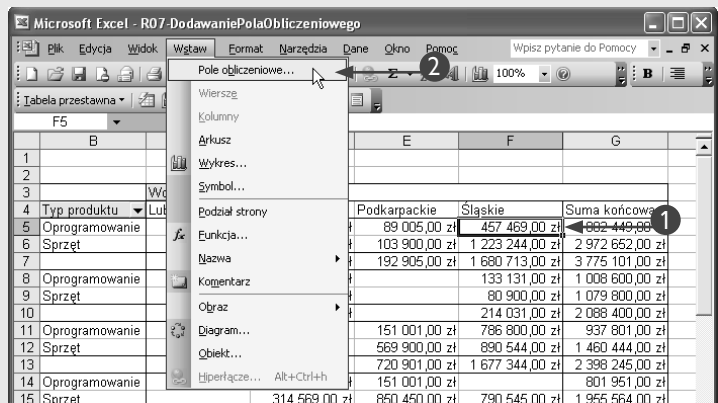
Microsoft Excel - R07-DodawaniePolaObliczeniowego

Plik Edycja Widok Wstaw Format Narzędzia Dane Okno Pomoc

Wpisz pytanie do Pomocy

100%

B

Tabela przestawna

F5

Pole obliczeniowe...
Wiersze
Kolumny
Arkusz
Wykres...
Symbol...
Podział strony
Funkcja...
Nazwa
Komentarz
Obraz
Diagram...
Obiekt...
Hiperłącze... Alt+Ctrl+h

2

1

| | B | | E | F | G |
|---|---|---|---|---|---|
| 1 | | | | | |
| 2 | | | | | |
| 3 | | Wo | | | |
| 4 | Typ produktu | Lub | Podkarpackie | Śląskie | Suma końcowa |
| 5 | Oprogramowanie | | 89 005,00 zł | 457 469,00 zł | 1 802 449,00 |
| 6 | Sprzęt | | 103 900,00 zł | 1 223 244,00 zł | 2 972 652,00 zł |
| 7 | | | 192 905,00 zł | 1 680 713,00 zł | 3 775 101,00 zł |
| 8 | Oprogramowanie | | | 133 131,00 zł | 1 008 600,00 zł |
| 9 | Sprzęt | | | 80 900,00 zł | 1 079 800,00 zł |
| 10 | | | | 214 031,00 zł | 2 088 400,00 zł |
| 11 | Oprogramowanie | | 151 001,00 zł | 786 800,00 zł | 937 801,00 zł |
| 12 | Sprzęt | | 569 900,00 zł | 890 544,00 zł | 1 460 444,00 zł |
| 13 | | | 720 901,00 zł | 1 677 344,00 zł | 2 398 245,00 zł |
| 14 | Oprogramowanie | | 151 001,00 zł | | 801 951,00 zł |
| 15 | Sprzęt | 314 569,00 zł | 850 450,00 zł | 790 545,00 zł | 1 955 564,00 zł |